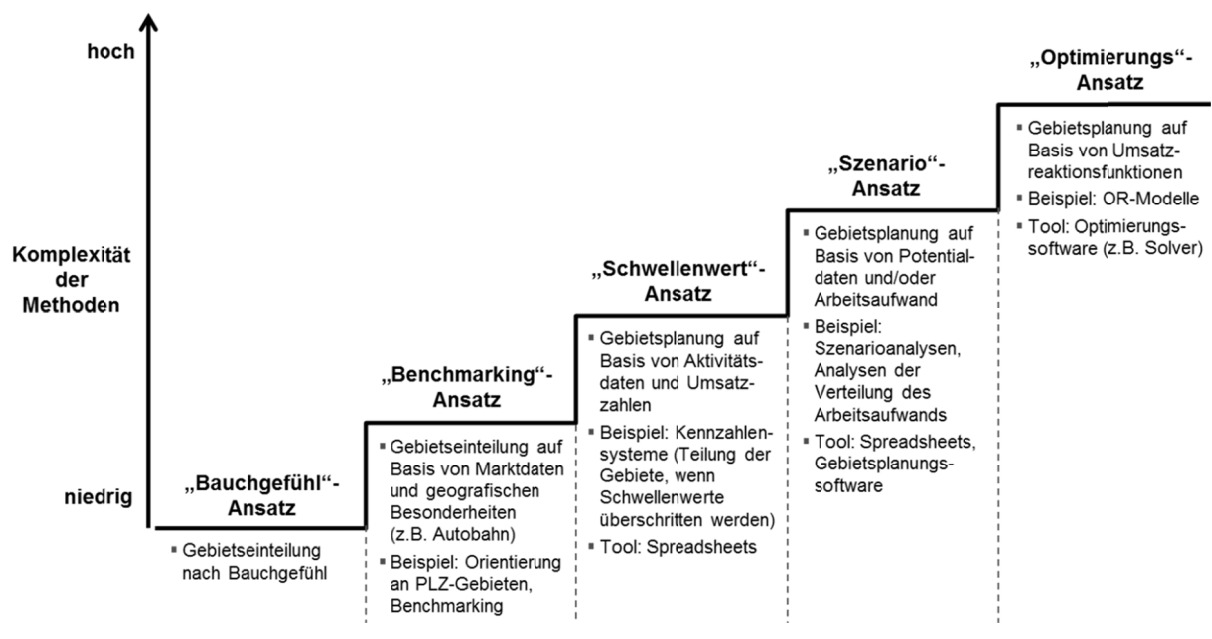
hoch

Komplexität der Methoden

niedrig

„Bauchgefühl"-Ansatz

▪ Gebietseinteilung nach Bauchgefühl

„Benchmarking"-Ansatz

▪ Gebietseinteilung auf Basis von Marktdaten und geografischen Besonderheiten (z.B. Autobahn)

▪ Beispiel: Orientierung an PLZ-Gebieten, Benchmarking

„Schwellenwert"-Ansatz

▪ Gebietsplanung auf Basis von Aktivitätsdaten und Umsatzzahlen

▪ Beispiel: Kennzahlensysteme (Teilung der Gebiete, wenn Schwellenwerte überschritten werden)

▪ Tool: Spreadsheets

„Szenario"-Ansatz

▪ Gebietsplanung auf Basis von Potentialdaten und/oder Arbeitsaufwand

▪ Beispiel: Szenarioanalysen, Analysen der Verteilung des Arbeitsaufwands

▪ Tool: Spreadsheets, Gebietsplanungssoftware

„Optimierungs"-Ansatz

▪ Gebietsplanung auf Basis von Umsatzreaktionsfunktionen

▪ Beispiel: OR-Modelle

▪ Tool: Optimierungssoftware (z.B. Solver)